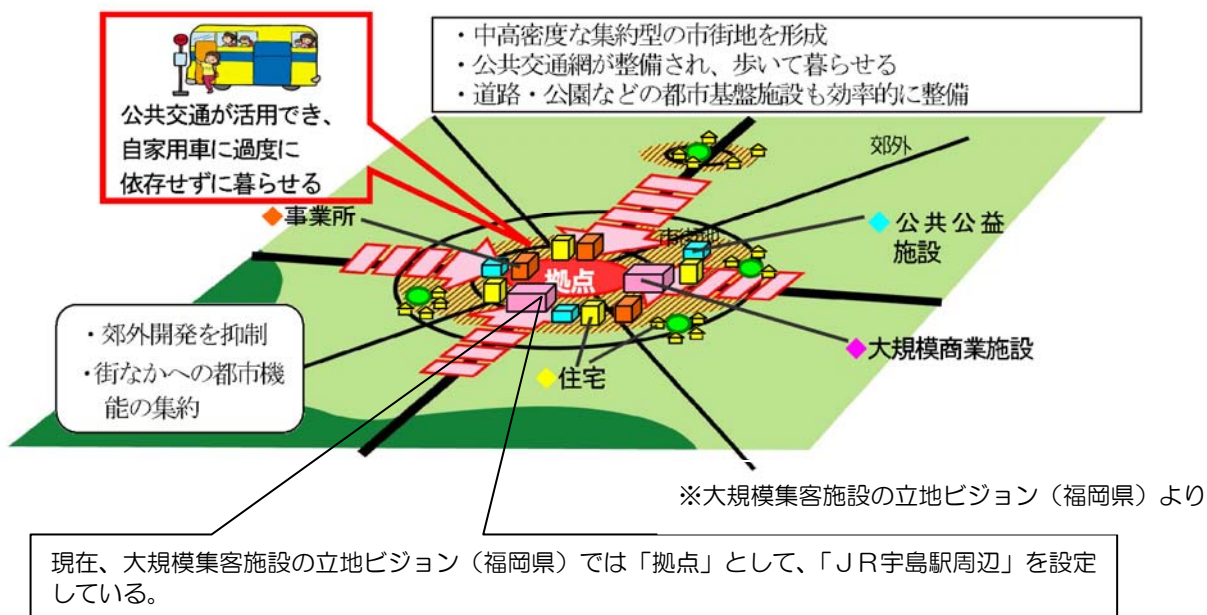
公共交通が活用でき、自家用車に過度に依存せずに暮らせる

・中高密度な集約型の市街地を形成
・公共交通網が整備され、歩いて暮らせる
・道路・公園などの都市基盤施設も効率的に整備

郊外

◆事業所

市街地

◆公共公益施設

拠点

・郊外開発を抑制
・街なかへの都市機能の集約

◆大規模商業施設

◆住宅

※大規模集客施設の立地ビジョン（福岡県）より

現在、大規模集客施設の立地ビジョン（福岡県）では「拠点」として、「ＪＲ宇島駅周辺」を設定している。